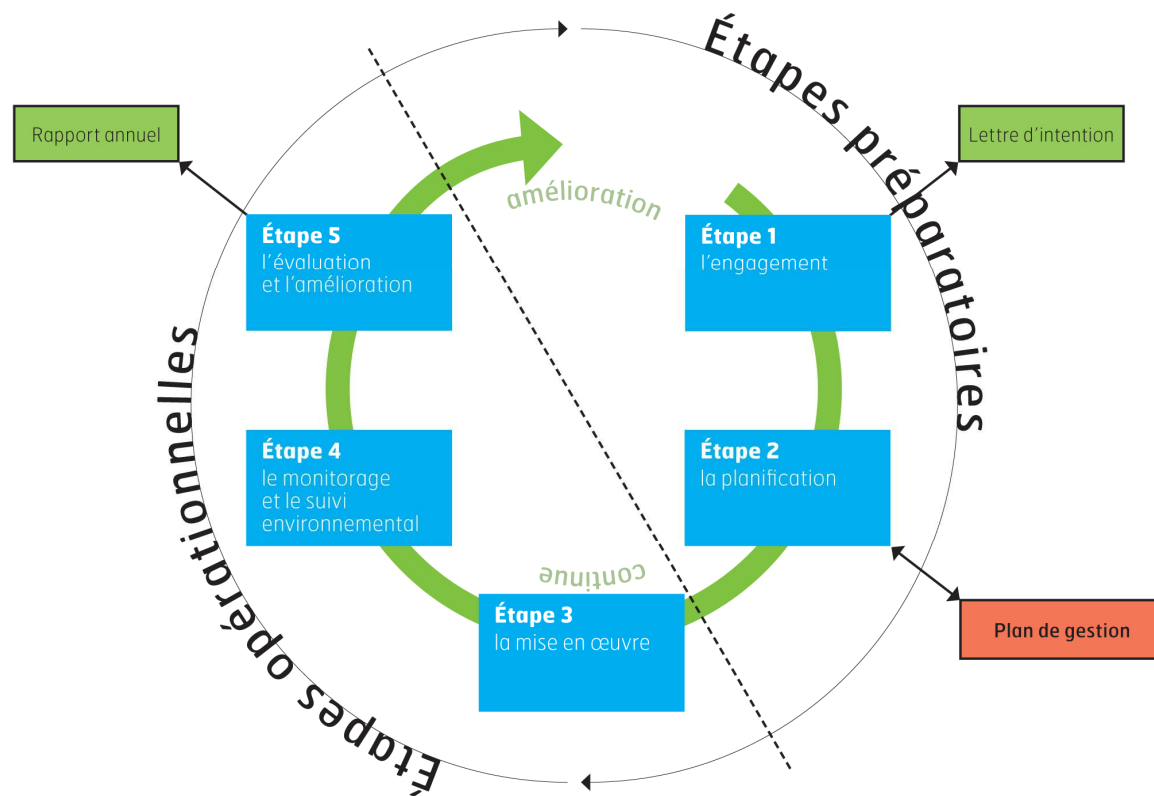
Étapes préparatoires

Lettre d'intention

Étape 1
l'engagement

Étape 2
la planification

Plan de gestion

Étape 3
la mise en œuvre

continue

Étape 4
le monitorage et le suivi environnemental

Étape 5
l'évaluation et l'amélioration

amélioration

Rapport annuel

Étapes opérationnelles